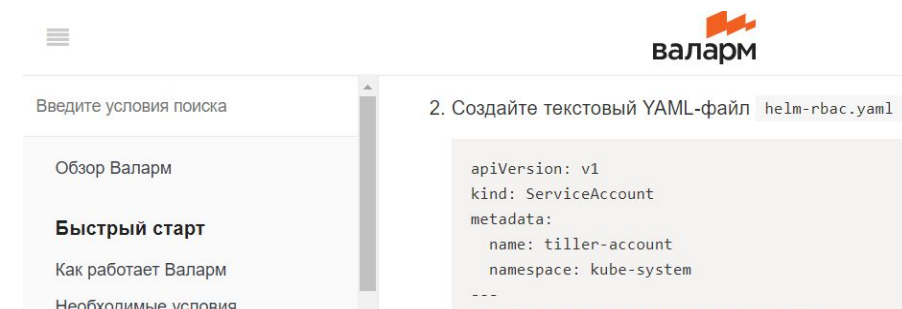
валарм

Введите условия поиска

Обзор Валарм

Быстрый старт

Как работает Валарм

Необходимые условия

2. Создайте текстовый YAML-файл helm-rbac.yaml

```
apiVersion: v1
kind: ServiceAccount
metadata:
  name: tiller-account
  namespace: kube-system
---
```